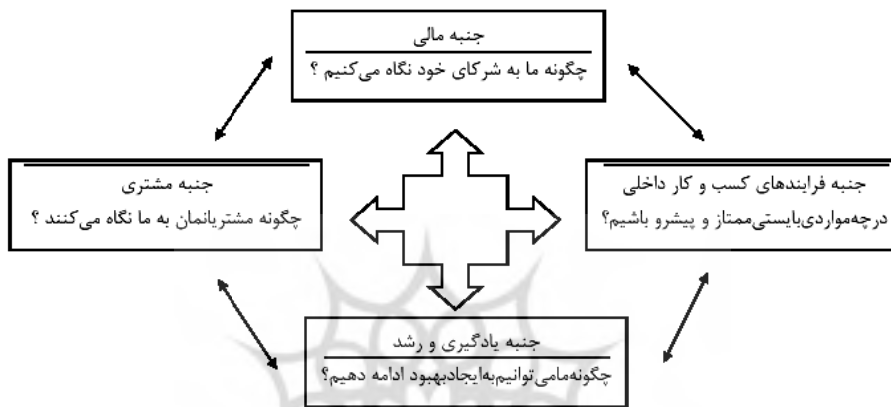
جنبه مالی
چگونه ما به شرکای خود نگاه می‌کنیم ؟

جنبه مشتری
چگونه مشتریانمان به ما نگاه می‌کنند ؟

جنبه فرایندهای کسب و کار داخلی
درچه‌مواردی‌بایستی‌ممتاز و پیشرو باشیم؟

جنبه یادگیری و رشد
چگونه‌مامی‌توانیم‌به‌ایجادبهبود ادامه دهیم؟